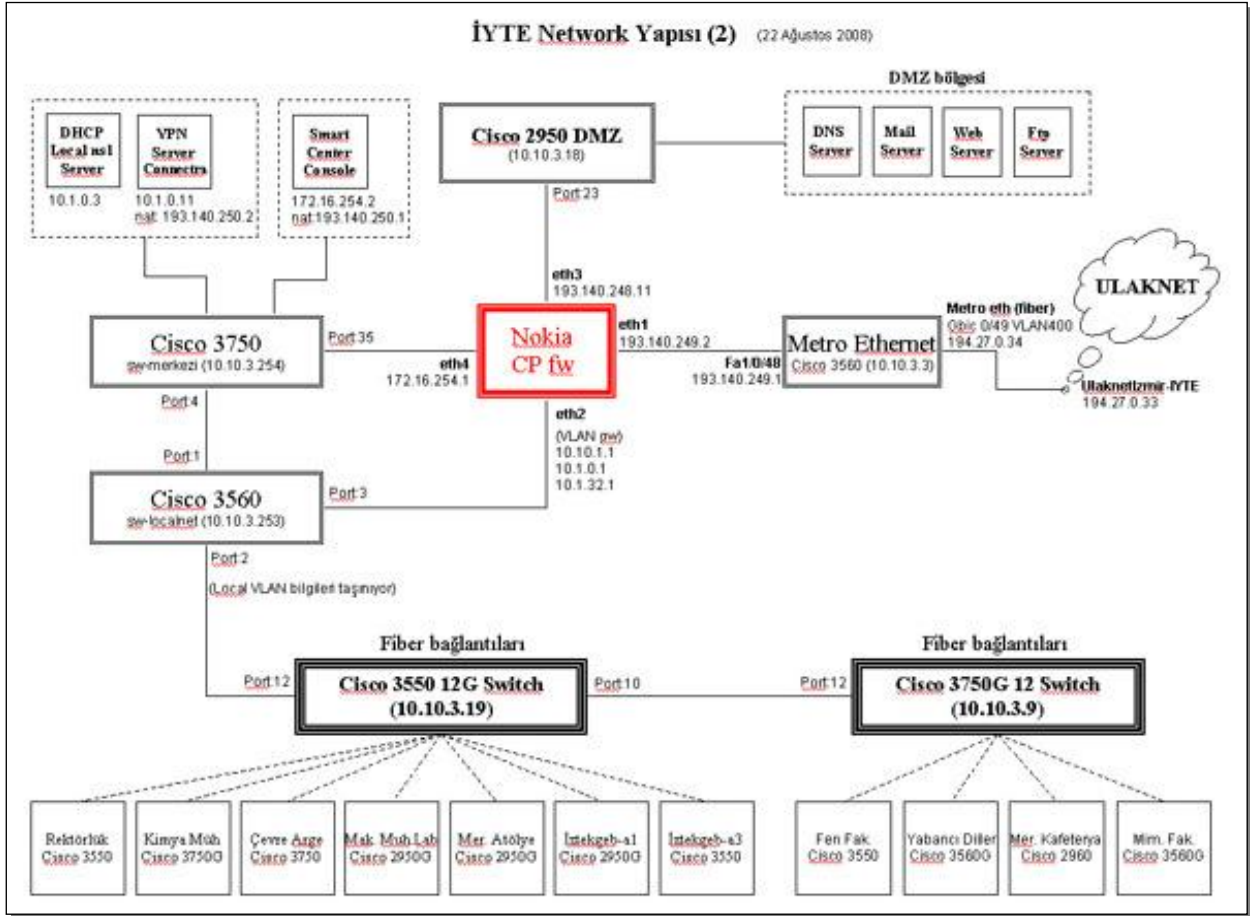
İYTE Network Yapısı (2) (22 Ağustos 2008)

DHCP Local ns1 Server
10.1.0.3

VPN Server Connectra
10.1.0.11
nat: 193.140.250.2

Smart Center Console
172.16.254.2
nat:193.140.250.1

Cisco 2950 DMZ
(10.10.3.18)

DMZ bölgesi

DNS Server

Mail Server

Web Server

Ftp Server

Port 23

eth3
193.140.248.11

ULAKNET

Cisco 3750
sw-merkezi (10.10.3.254)

Port 35

eth4
172.16.254.1

Nokia CP fw

eth1
193.140.249.2

Fa1/0/48
193.140.249.1

Metro Ethernet
Cisco 3560 (10.10.3.3)

Metro eth (fiber)
Gbic 0/49 VLAN400
194.27.0.34

UlaknetIzmir-IYTE
194.27.0.33

Port 4

eth2
(VLAN gw)
10.10.1.1
10.1.0.1
10.1.32.1

Port 1

Cisco 3560
sw-localnet (10.10.3.253)

Port 3

Port 2

(Local VLAN bilgileri taşınıyor)

Fiber bağlantıları

Port 12

Cisco 3550 12G Switch
(10.10.3.19)

Port 10

Fiber bağlantıları

Port 12

Cisco 3750G 12 Switch
(10.10.3.9)

Rektörlük
Cisco 3550

Kimya Müh
Cisco 3750G

Çevre Arge
Cisco 3750

Mak. Müh Lab
Cisco 2950G

Mer. Atölye
Cisco 2950G

İztekgeb-a1
Cisco 2950G

İztekgeb-a3
Cisco 3550

Fen Fak.
Cisco 3550

Yabancı Diller
Cisco 3560G

Mer. Kafeterya
Cisco 2960

Mim. Fak.
Cisco 3560G